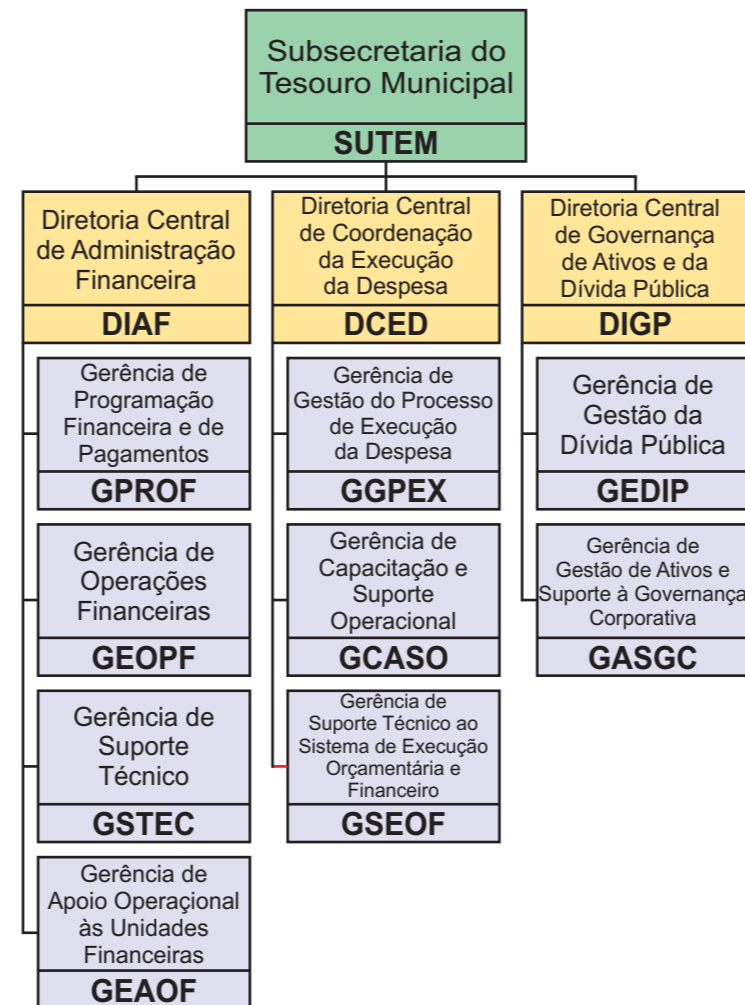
Subsecretaria do Tesouro Municipal
SUTEM

Diretoria Central de Administração Financeira
DIAF

Gerência de Programação Financeira e de Pagamentos
GPROF

Gerência de Operações Financeiras
GEOPF

Gerência de Suporte Técnico
GSTEC

Gerência de Apoio Operaçional às Unidades Financeiras
GEAOF

Diretoria Central de Coordenação da Execução da Despesa
DCED

Gerência de Gestão do Processo de Execução da Despesa
GGPEX

Gerência de Capacitação e Suporte Operacional
GCASO

Gerência de Suporte Técnico ao Sistema de Execução Orçamentária e Financeiro
GSEOF

Diretoria Central de Governança de Ativos e da Dívida Pública
DIGP

Gerência de Gestão da Dívida Pública
GEDIP

Gerência de Gestão de Ativos e Suporte à Governança Corporativa
GASGC